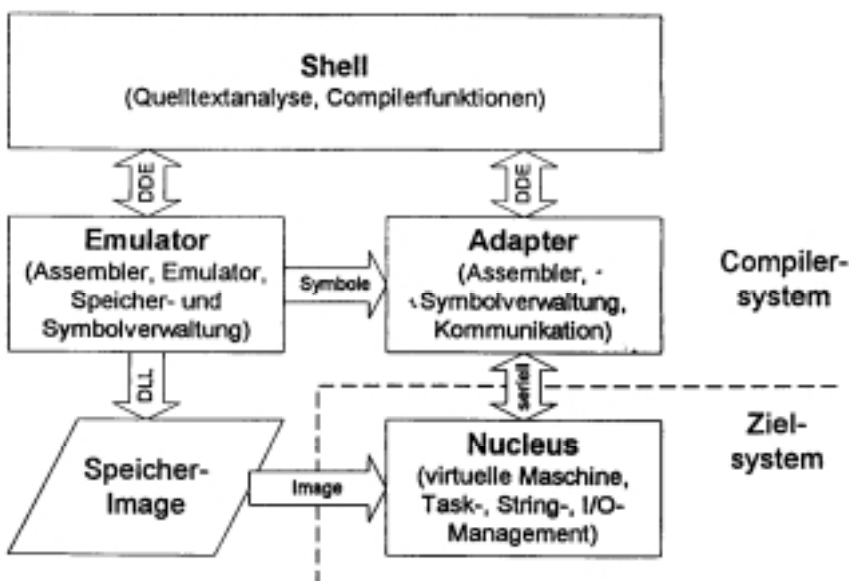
Shell
(Quelltextanalyse, Compilerfunktionen)

DDE

DDE

Emulator
(Assembler, Emulator, Speicher- und Symbolverwaltung)

Symbole

Adapter
(Assembler, Symbolverwaltung, Kommunikation)

Compiler-system

DLL

seriell

Ziel-system

Speicher-Image

Image

Nucleus
(virtuelle Maschine, Task-, String-, I/O-Management)